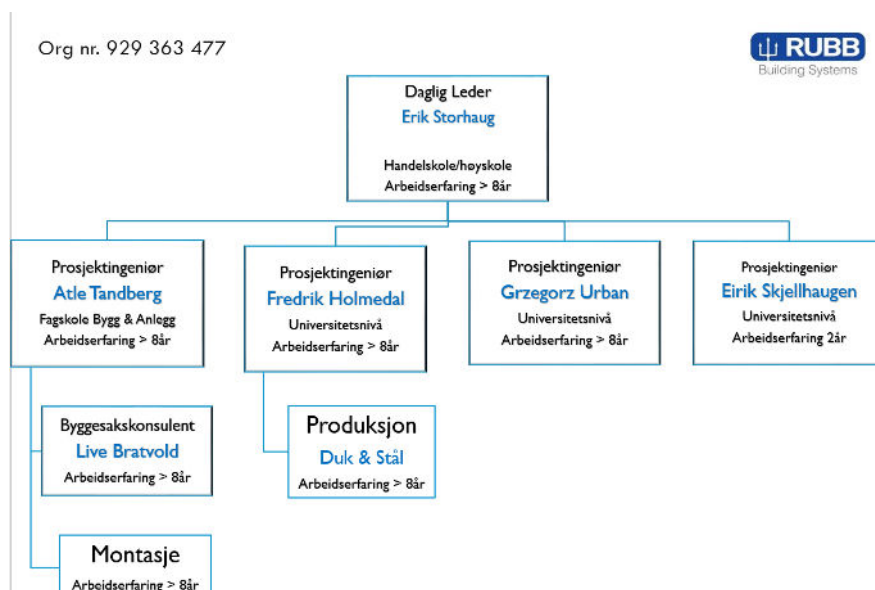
Org nr. 929 363 477

RUBB
Building Systems

Daglig Leder
Erik Storhaug

Handelskole/høyskole
Arbeidserfaring > 8år

Prosjektingeniør
Atle Tandberg
Fagskole Bygg & Anlegg
Arbeidserfaring > 8år

Prosjektingeniør
Fredrik Holmedal
Universitetsnivå
Arbeidserfaring > 8år

Prosjektingeniør
Grzegorz Urban
Universitetsnivå
Arbeidserfaring > 8år

Prosjektingeniør
Eirik Skjellhaugen
Universitetsnivå
Arbeidserfaring 2år

Byggesakskonsulent
Live Bratvold
Arbeidserfaring > 8år

Produksjon
Duk & Stål
Arbeidserfaring > 8år

Montasje
Arbeidserfaring > 8år